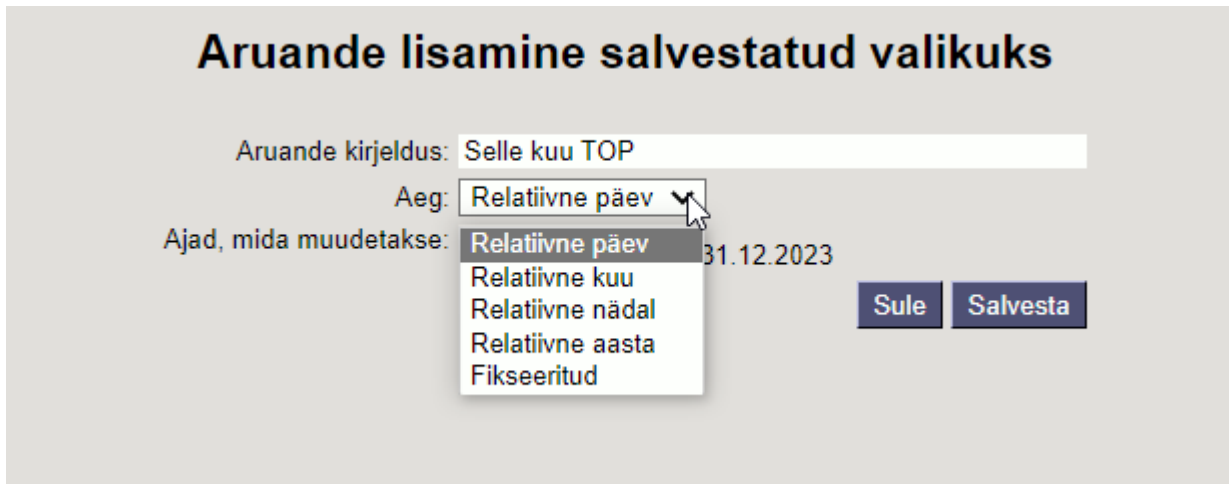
Aruande lisamine salvestatud valikuks

Aruande kirjeldus: Selle kuu TOP

Aeg: Relatiivne päev

Ajad, mida muudetakse: Relatiivne päev
Relatiivne kuu
Relatiivne nädal
Relatiivne aasta
Fikseeritud

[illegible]31.12.2023

Sule Salvesta